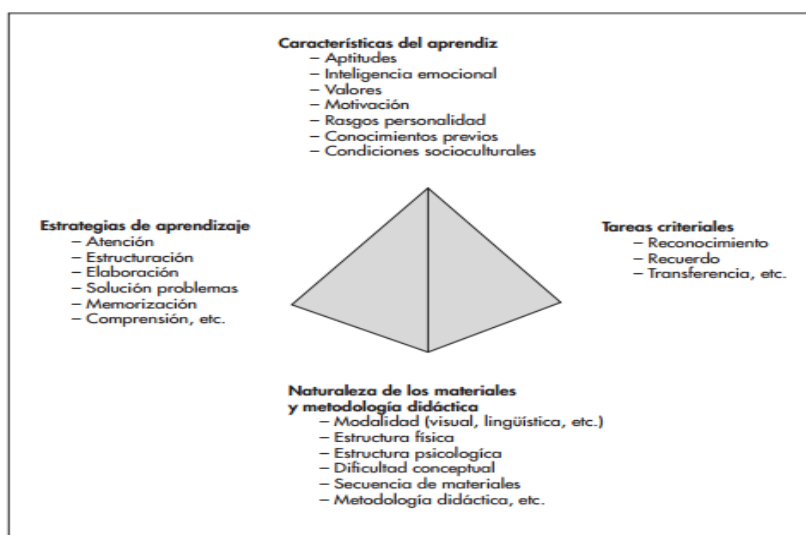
**Características del aprendiz**
– Aptitudes
– Inteligencia emocional
– Valores
– Motivación
– Rasgos personalidad
– Conocimientos previos
– Condiciones socioculturales

**Estrategias de aprendizaje**
– Atención
– Estructuración
– Elaboración
– Solución problemas
– Memorización
– Comprensión, etc.

**Tareas criteriales**
– Reconocimiento
– Recuerdo
– Transferencia, etc.

**Naturaleza de los materiales y metodología didáctica**
– Modalidad (visual, lingüística, etc.)
– Estructura física
– Estructura psicologica
– Dificultad conceptual
– Secuencia de materiales
– Metodología didáctica, etc.